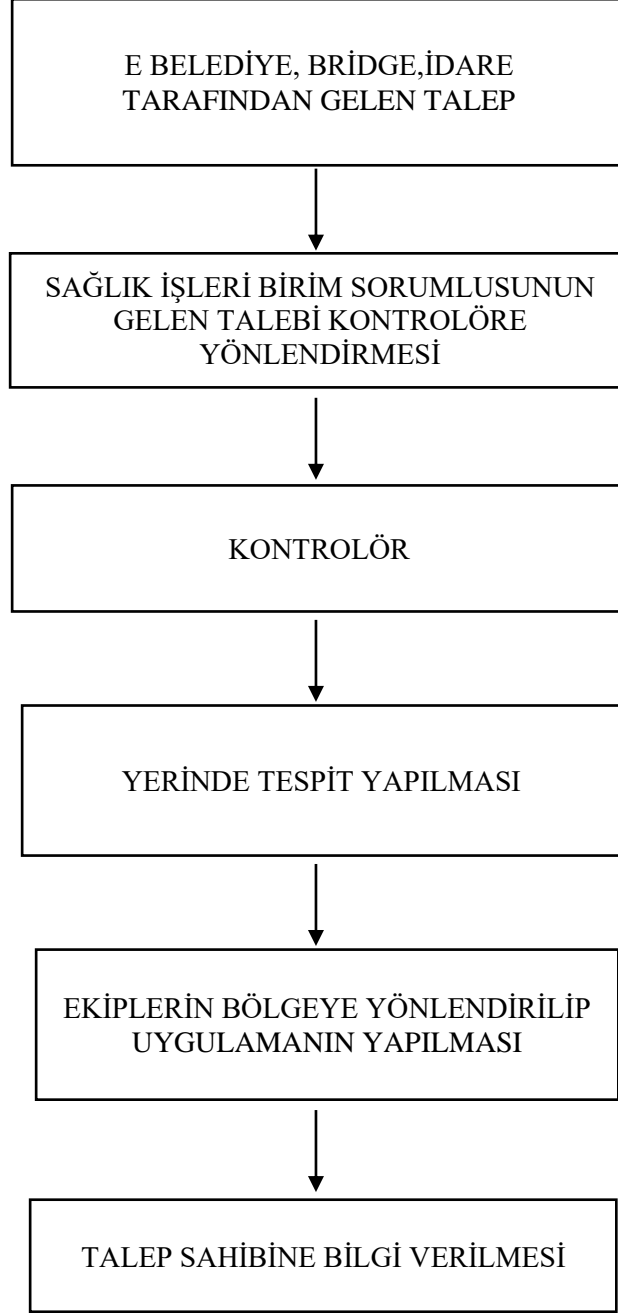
E BELEDİYE, BRİDGE,İDARE TARAFINDAN GELEN TALEP

SAĞLIK İŞLERİ BİRİM SORUMLUSUNUN GELEN TALEBİ KONTROLÖRE YÖNLENDİRMESİ

KONTROLÖR

YERİNDE TESPİT YAPILMASI

EKİPLERİN BÖLGEYE YÖNLENDİRİLİP UYGULAMANIN YAPILMASI

TALEP SAHİBİNE BİLGİ VERİLMESİ